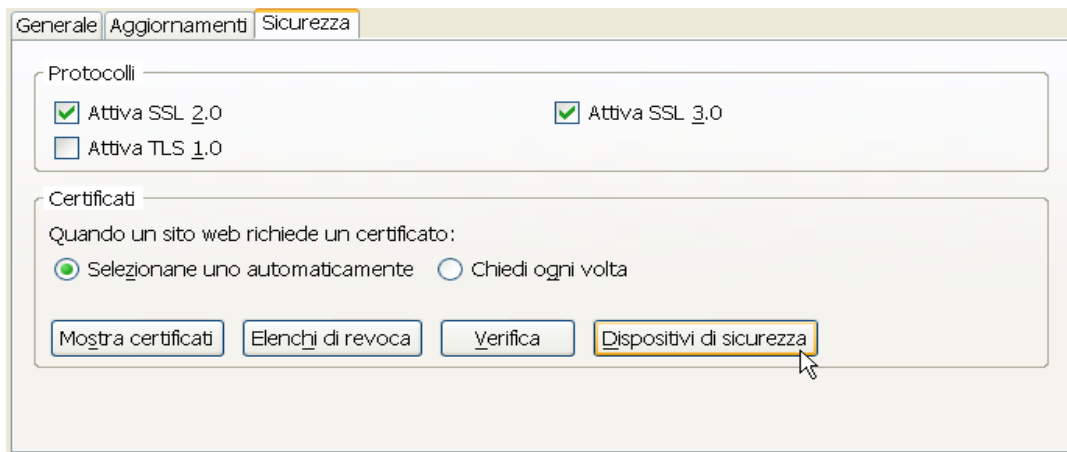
Generale Aggiornamenti Sicurezza

Protocolli

Attiva SSL 2.0

Attiva SSL 3.0

Attiva TLS 1.0

Certificati

Quando un sito web richiede un certificato:

Selezionane uno automaticamente

Chiedi ogni volta

Mostra certificati

Elenchi di revoca

Verifica

Dispositivi di sicurezza